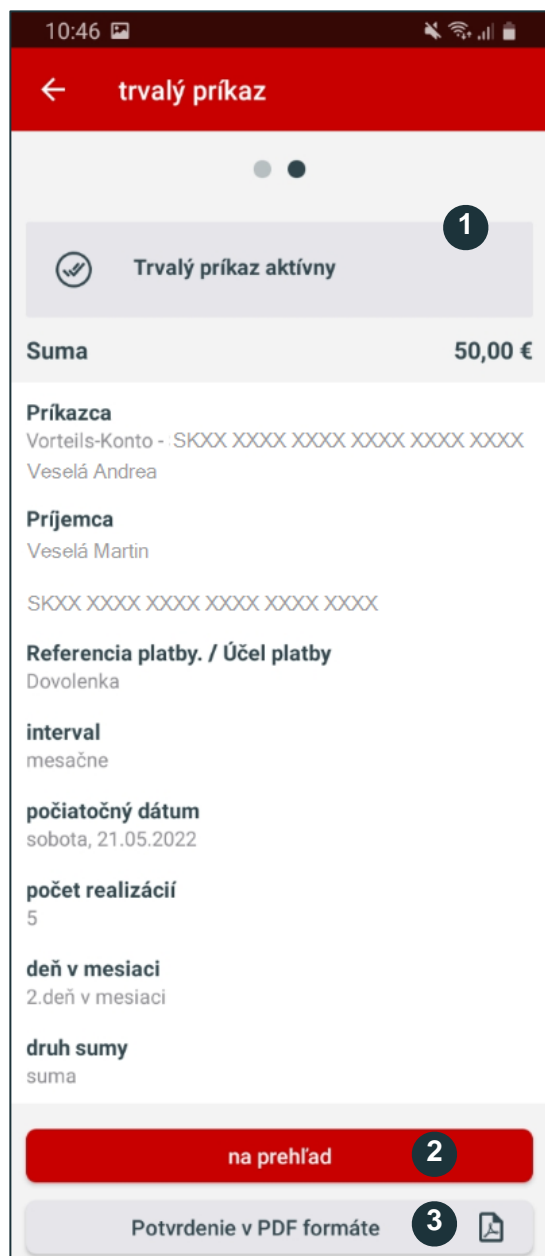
10:46

trvalý príkaz

1

Trvalý príkaz aktívny

Suma

50,00 €

Príkazca
Vorteils-Konto - SKXX XXXX XXXX XXXX XXXX XXXX
Veselá Andrea

Príjemca
Veselá Martin

SKXX XXXX XXXX XXXX XXXX XXXX

Referencia platby. / Účel platby
Dovolenka

interval
mesačne

počiatočný dátum
sobota, 21.05.2022

počet realizácií
5

deň v mesiaci
2.deň v mesiaci

druh sumy
suma

na prehľad

2

Potvrdenie v PDF formáte

3